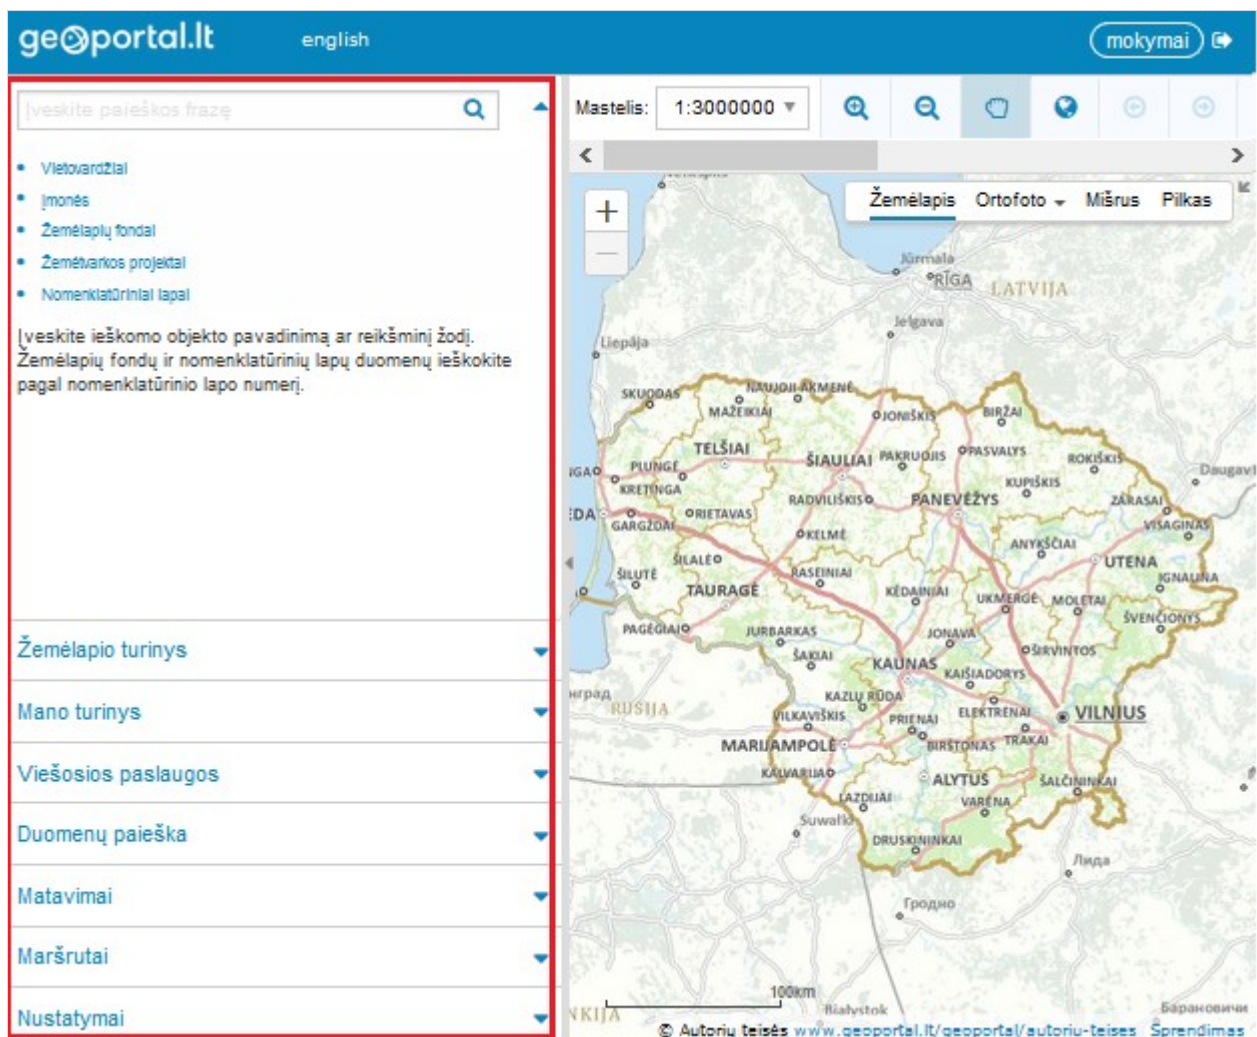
geoportal.lt english mokymai

Įveskite paieškos frazę

- Vietovardžiai
- Įmonės
- Žemėlapių fondai
- Žemėtvarkos projektai
- Nomenklatūriniai lapai

Įveskite ieškomo objekto pavadinimą ar reikšminį žodį. Žemėlapių fondų ir nomenklatūrinių lapų duomenų ieškokite pagal nomenklatūrinio lapo numerį.

Žemėlapio turinys
Mano turinys
Viešosios paslaugos
Duomenų paieška
Matavimai
Maršrutai
Nustatymai

Mastelis: 1:3000000

Žemėlapis Ortofoto Mišrus Pilkas

Jūrmala RIGA LATVIJA Jelgava Liepāja SKUODAS NAUJOJI AKMENĖ MAŽEIKIAI JONIŠKIS BIRŽAI TELŠIAI ŠIAULIAI PAKRUOJIS PASVALYS ROKIŠKIS Daugavpils PLUNGĖ KRETINGA KUPIŠKIS RADVILIŠKIS PANEVĖŽYS ZARASAI RIETAVAS GARGŽDAI KELMĖ VISAGINAS ANYKŠČIAI ŠILALĖ UTENA ŠILUTĖ RASEINIAI IGNALINA TAURAGĖ KĖDAINIAI UKMERGĖ MOLĖTAI ŠVENČIONYS PAGĖGIAI JURBARKAS JONAVA ŠIRVINTOS ŠAKIAI KAUNAS KAIŠIADORYS RUSIJA KAZLŲ RŪDA VILKAVIŠKIS PRIENAI ELEKTRĖNAI VILNIUS MARIJAMPOLĖ BIRŠTONAS TRAKAI KALVARIJA ALYTUS ŠALČININKAI LAZDIJAI VARĖNA Suwałki DRUSKININKAI Лида Гродно Białystok Барановичи

100km

© Autorių teisės www.geoportal.lt/geoportal/autoriu-teises Sprendimas